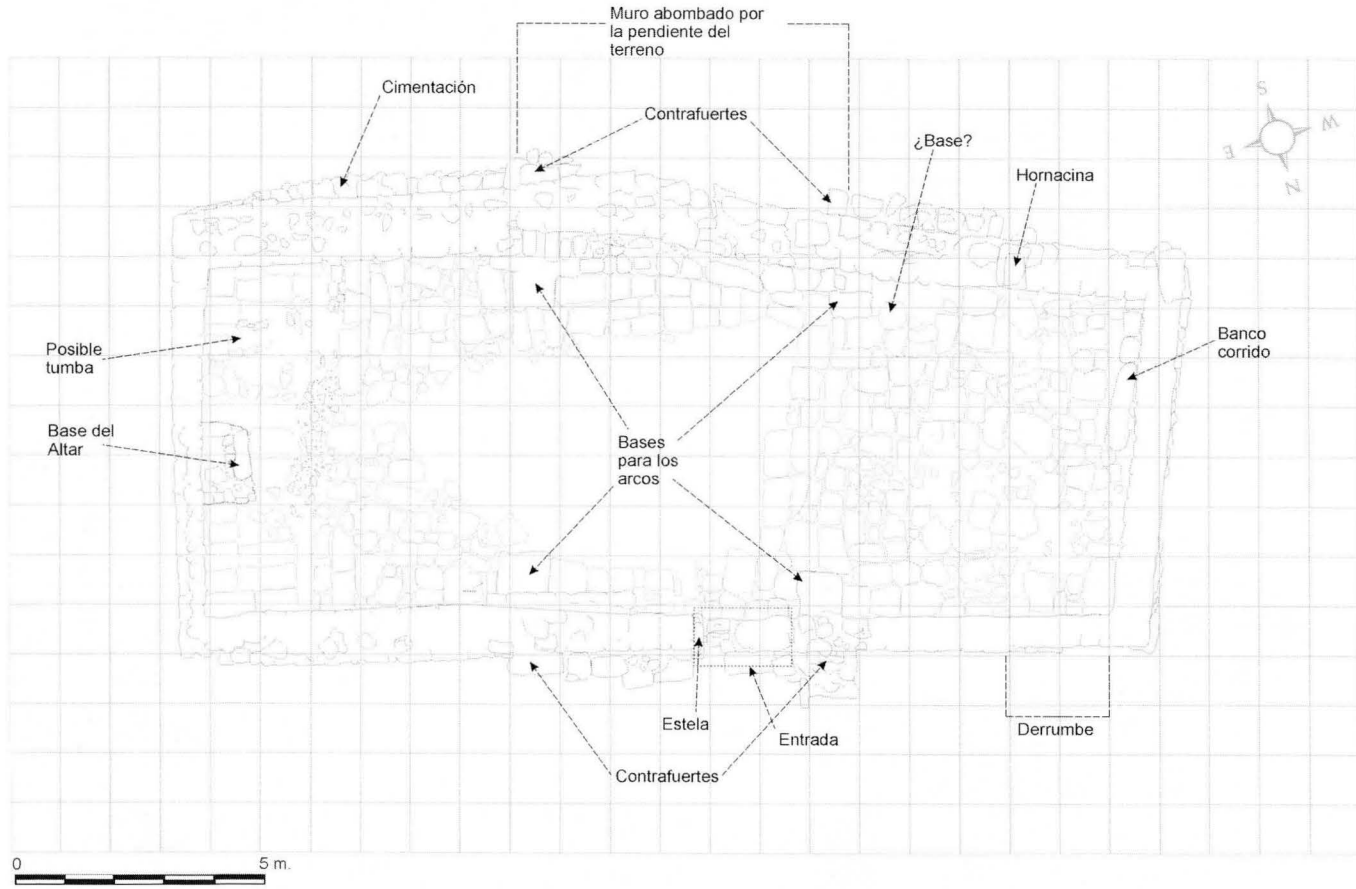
Muro abombado por la pendiente del terreno

Cimentación

Contrafuertes

¿Base?

Hornacina

S
W
E
N

Posible tumba

Banco corrido

Base del Altar

Bases para los arcos

Estela

Entrada

Derrumbe

Contrafuertes

0
5 m.